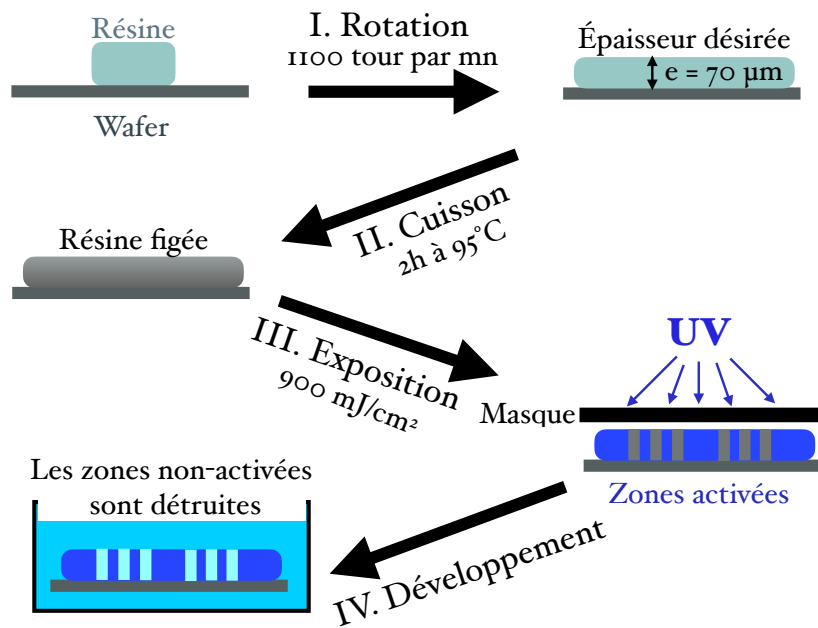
Résine

Wafer

I. Rotation
1100 tour par mn

Épaisseur désirée
e = 70 μm

II. Cuisson
2h à 95°C

Résine figée

III. Exposition
900 mJ/cm²

UV

Masque

Zones activées

IV. Développement

Les zones non-activées sont détruites